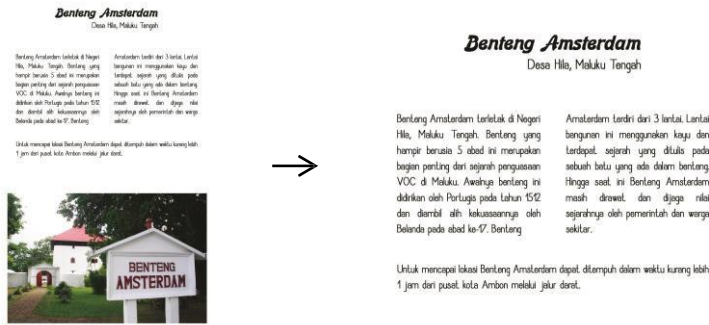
Benteng Amsterdam
Desa Hila, Maluku Tengah

Benteng Amsterdam terletak di Negeri Hila, Maluku Tengah. Benteng yang hampir berusia 5 abad ini merupakan bagian penting dari sejarah penguasaan VOC di Maluku. Awalnya benteng ini didirikan oleh Portugis pada tahun 1512 dan diambil alih kekuasaannya oleh Belanda pada abad ke-17. Benteng

Amsterdam terdiri dari 3 lantai. Lantai bangunan ini menggunakan kayu dan terdapat sejarah yang ditulis pada sebuah batu yang ada dalam benteng. Hingga saat ini Benteng Amsterdam masih dirawat dan dijaga nilai sejarahnya oleh pemerintah dan warga sekitar.

Untuk mencapai lokasi Benteng Amsterdam dapat ditempuh dalam waktu kurang lebih 1 jam dari pusat kota Ambon melalui jalur darat.

BENTENG
AMSTERDAM

Benteng Amsterdam
Desa Hila, Maluku Tengah

Benteng Amsterdam terletak di Negeri Hila, Maluku Tengah. Benteng yang hampir berusia 5 abad ini merupakan bagian penting dari sejarah penguasaan VOC di Maluku. Awalnya benteng ini didirikan oleh Portugis pada tahun 1512 dan diambil alih kekuasaannya oleh Belanda pada abad ke-17. Benteng

Amsterdam terdiri dari 3 lantai. Lantai bangunan ini menggunakan kayu dan terdapat sejarah yang ditulis pada sebuah batu yang ada dalam benteng. Hingga saat ini Benteng Amsterdam masih dirawat dan dijaga nilai sejarahnya oleh pemerintah dan warga sekitar.

Untuk mencapai lokasi Benteng Amsterdam dapat ditempuh dalam waktu kurang lebih 1 jam dari pusat kota Ambon melalui jalur darat.